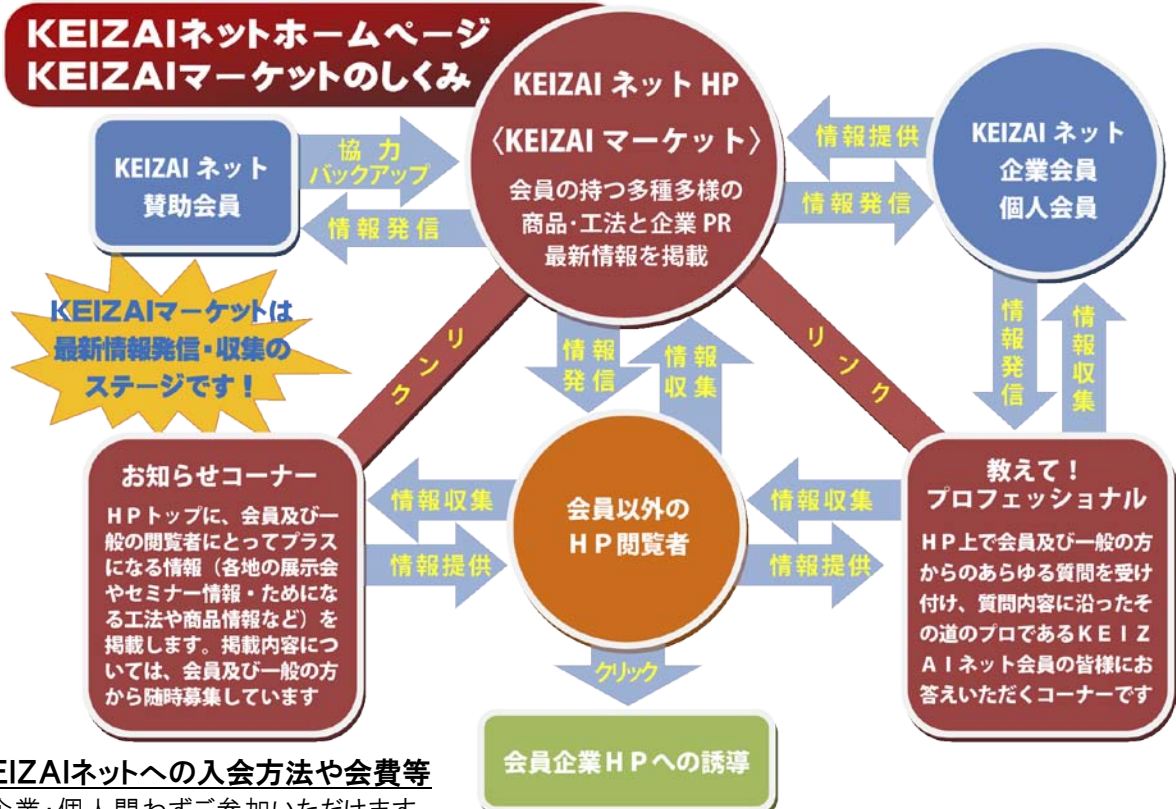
KEIZAIネットホームページ
KEIZAIマーケットのしくみ

KEIZAI ネット HP
〈KEIZAI マーケット〉
会員の持つ多種多様の商品・工法と企業 PR 最新情報を掲載

KEIZAI ネット
賛助会員

協力
バックアップ

情報発信

情報提供

情報発信

KEIZAI ネット
企業会員
個人会員

KEIZAIマーケットは最新情報発信・収集のステージです！

リンク

情報発信

情報収集

リンク

情報発信

情報収集

お知らせコーナー
HPトップに、会員及び一般の閲覧者にとってプラスになる情報（各地の展示会やセミナー情報・ためになる工法や商品情報など）を掲載します。掲載内容については、会員及び一般の方から随時募集しています

情報収集

情報提供

会員以外の
HP閲覧者

情報収集

情報提供

教えて！
プロフェッショナル
HP上で会員及び一般の方からのあらゆる質問を受け付け、質問内容に沿ったその道のプロであるKEIZAIネット会員の皆様にお答えいただくコーナーです

クリック

会員企業HPへの誘導

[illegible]EIZAIネットへの入会方法や会費等

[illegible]